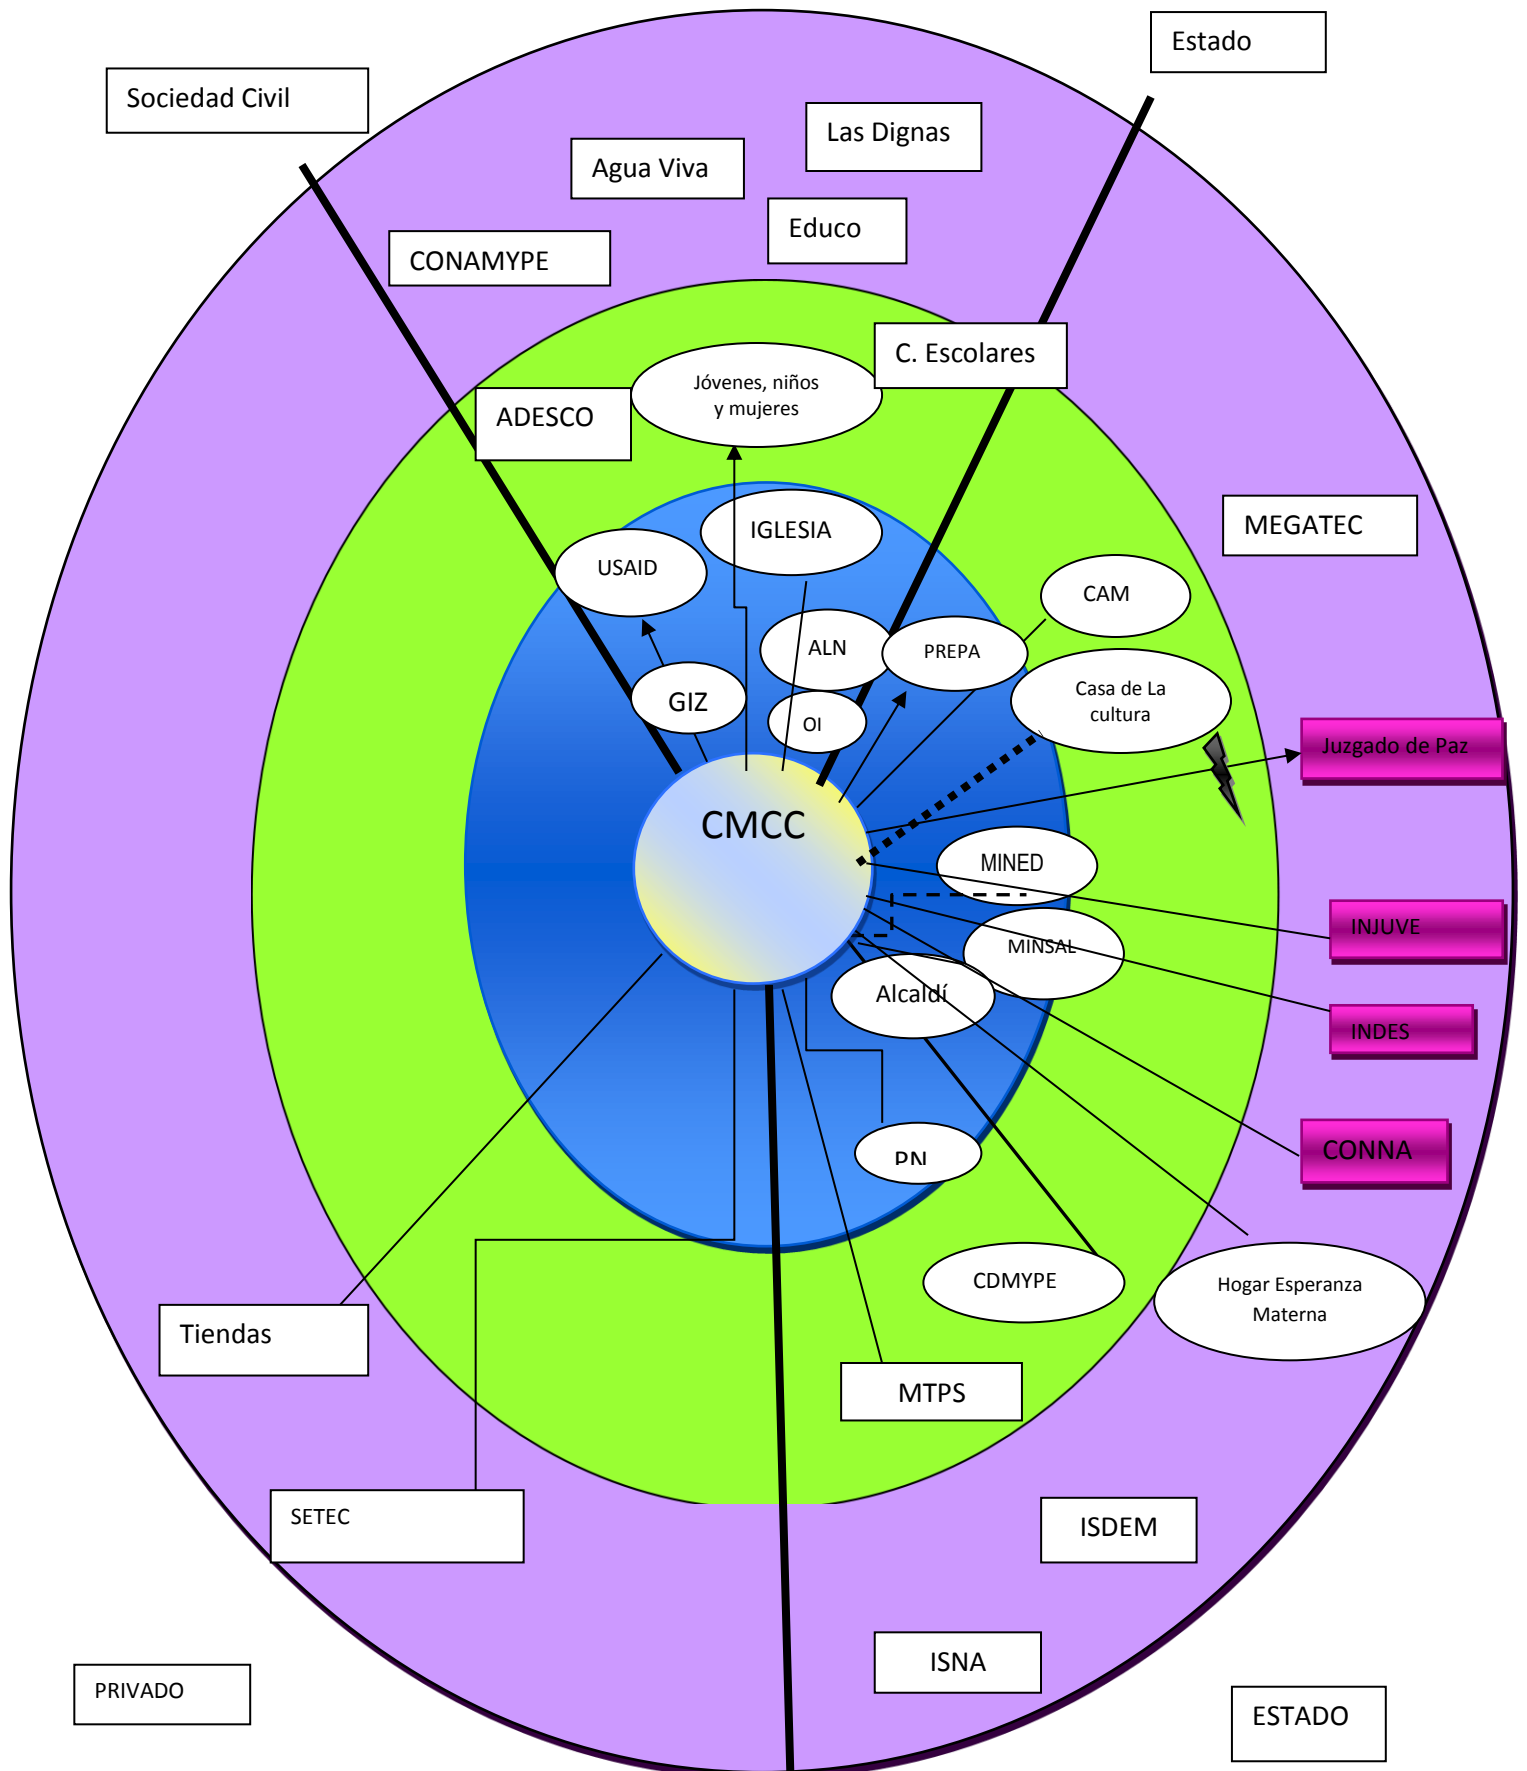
Estado

Sociedad Civil

Las Dignas

Agua Viva

Educo

CONAMYPE

C. Escolares

Jóvenes, niños y mujeres

ADESCO

IGLESIA

USAID

MEGATEC

CAM

ALN

PREPA

GIZ

Casa de La cultura

OI

Juzgado de Paz

CMCC

MINED

INJUVE

MINSAL

Alcaldí

INDES

CONNA

PN

CDMYPE

Hogar Esperanza Materna

Tiendas

MTPS

SETEC

ISDEM

ISNA

PRIVADO

ESTADO